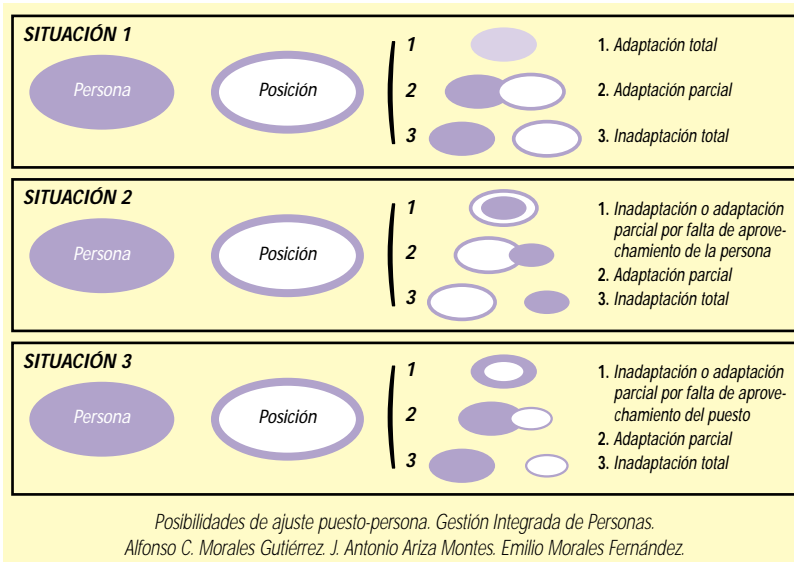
SITUACIÓN 1

Persona

Posición

1

2

3

1. Adaptación total

2. Adaptación parcial

3. Inadaptación total

SITUACIÓN 2

Persona

Posición

1

2

3

1. Inadaptación o adaptación parcial por falta de aprovechamiento de la persona

2. Adaptación parcial

3. Inadaptación total

SITUACIÓN 3

Persona

Posición

1

2

3

1. Inadaptación o adaptación parcial por falta de aprovechamiento del puesto

2. Adaptación parcial

3. Inadaptación total

Posibilidades de ajuste puesto-persona. Gestión Integrada de Personas. Alfonso C. Morales Gutiérrez. J. Antonio Ariza Montes. Emilio Morales Fernández.